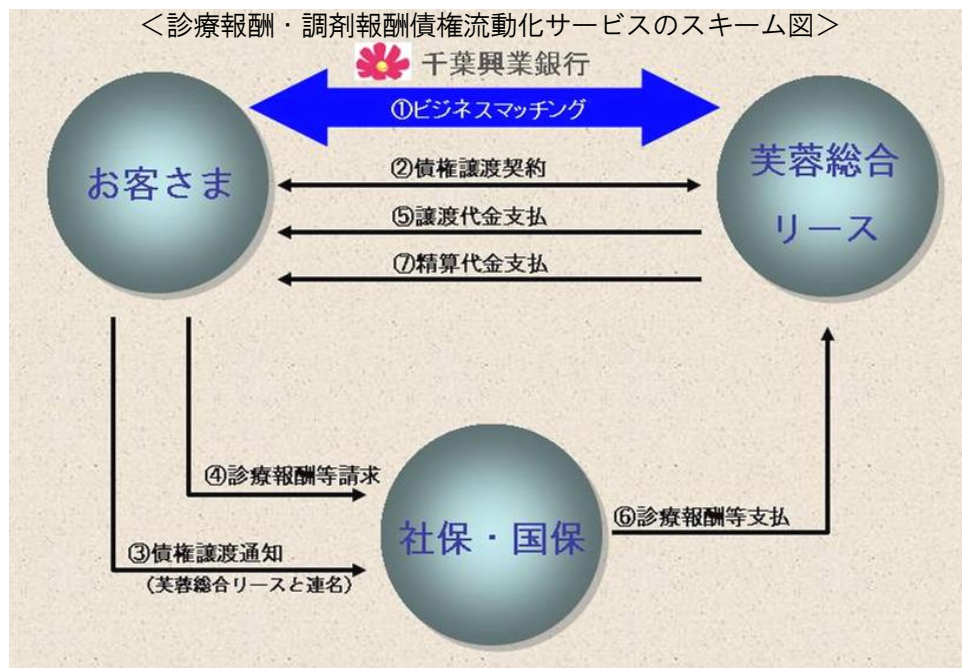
＜診療報酬・調剤報酬債権流動化サービスのスキーム図＞

千葉興業銀行

①ビジネスマッチング

お客さま

芙蓉総合リース

②債権譲渡契約

⑤譲渡代金支払

⑦精算代金支払

④診療報酬等請求

③債権譲渡通知
（芙蓉総合リースと連名）

社保・国保

⑥診療報酬等支払